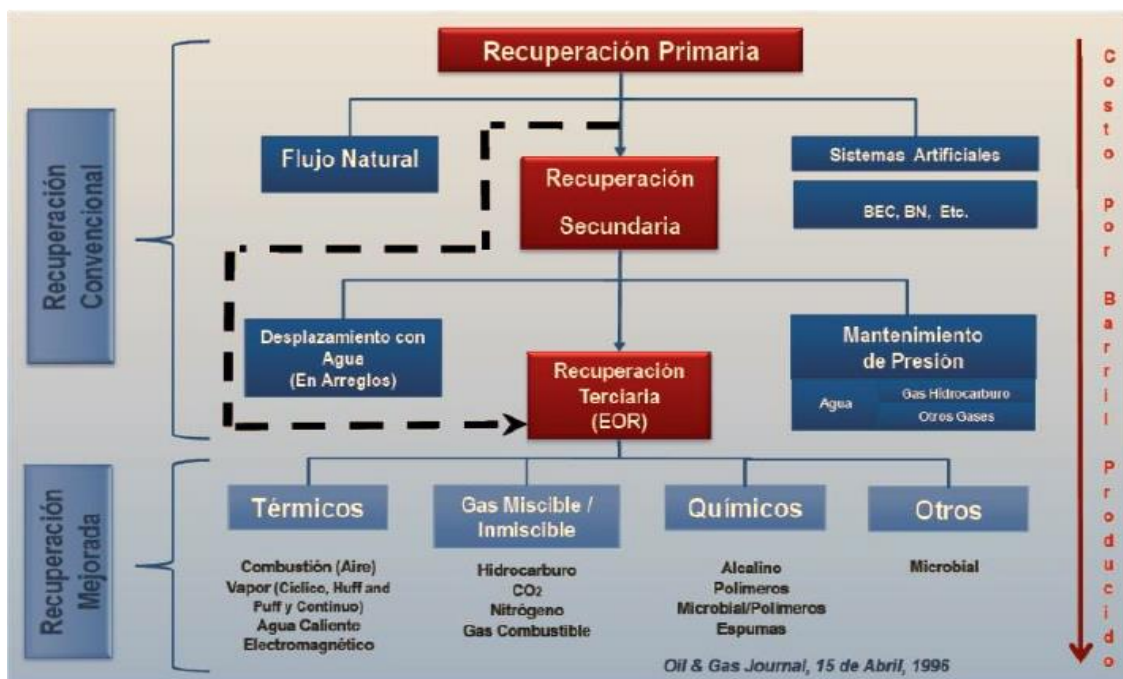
Recuperación Convencional

Recuperación Primaria

Flujo Natural

Sistemas Artificiales

BEC, BN, Etc.

Recuperación Secundaria

Desplazamiento con Agua (En Arreglos)

Mantenimiento de Presión

Agua

Gas Hidrocarburo

Otros Gases

Recuperación Terciaria (EOR)

Recuperación Mejorada

Térmicos

Combustión (Aire)
Vapor (Ciclico, Huff and Puff y Continuo)
Agua Caliente
Electromagnético

Gas Miscible / Inmiscible

Hidrocarburo
$CO_2$
Nitrógeno
Gas Combustible

Químicos

Alcalino
Polímeros
Microbial/Polímeros
Espumas

Otros

Microbial

Oil & Gas Journal, 15 de Abril, 1996

Costo por Barril Producido